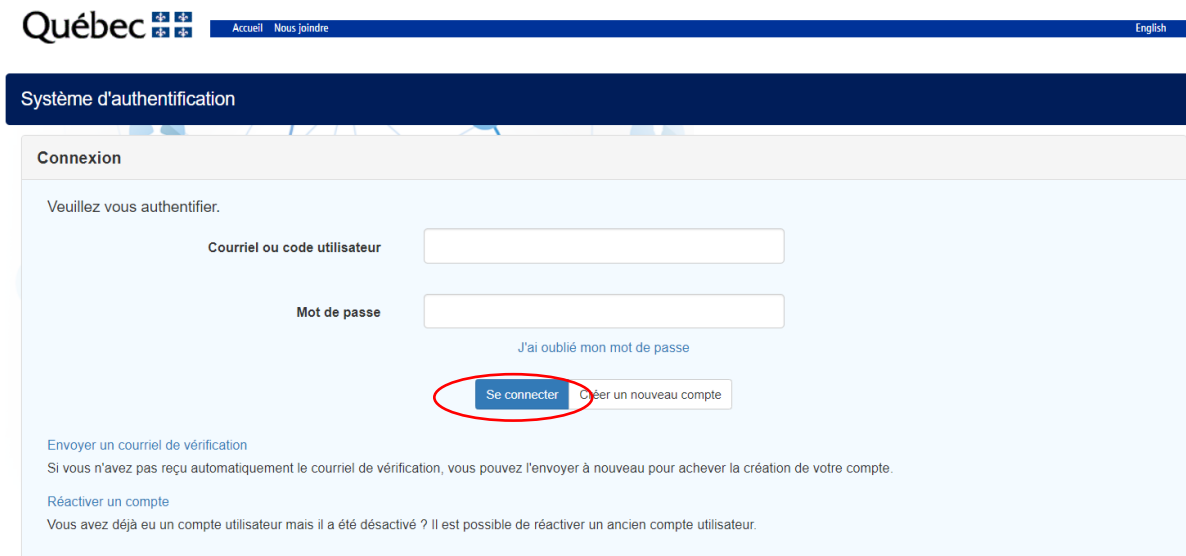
Québec

Accueil Nous joindre

English

Système d'authentification

Connexion

Veuillez vous authentifier.

Courriel ou code utilisateur

Mot de passe

J'ai oublié mon mot de passe

Se connecter

Créer un nouveau compte

Envoyer un courriel de vérification

Si vous n'avez pas reçu automatiquement le courriel de vérification, vous pouvez l'envoyer à nouveau pour achever la création de votre compte.

Réactiver un compte

Vous avez déjà eu un compte utilisateur mais il a été désactivé ? Il est possible de réactiver un ancien compte utilisateur.